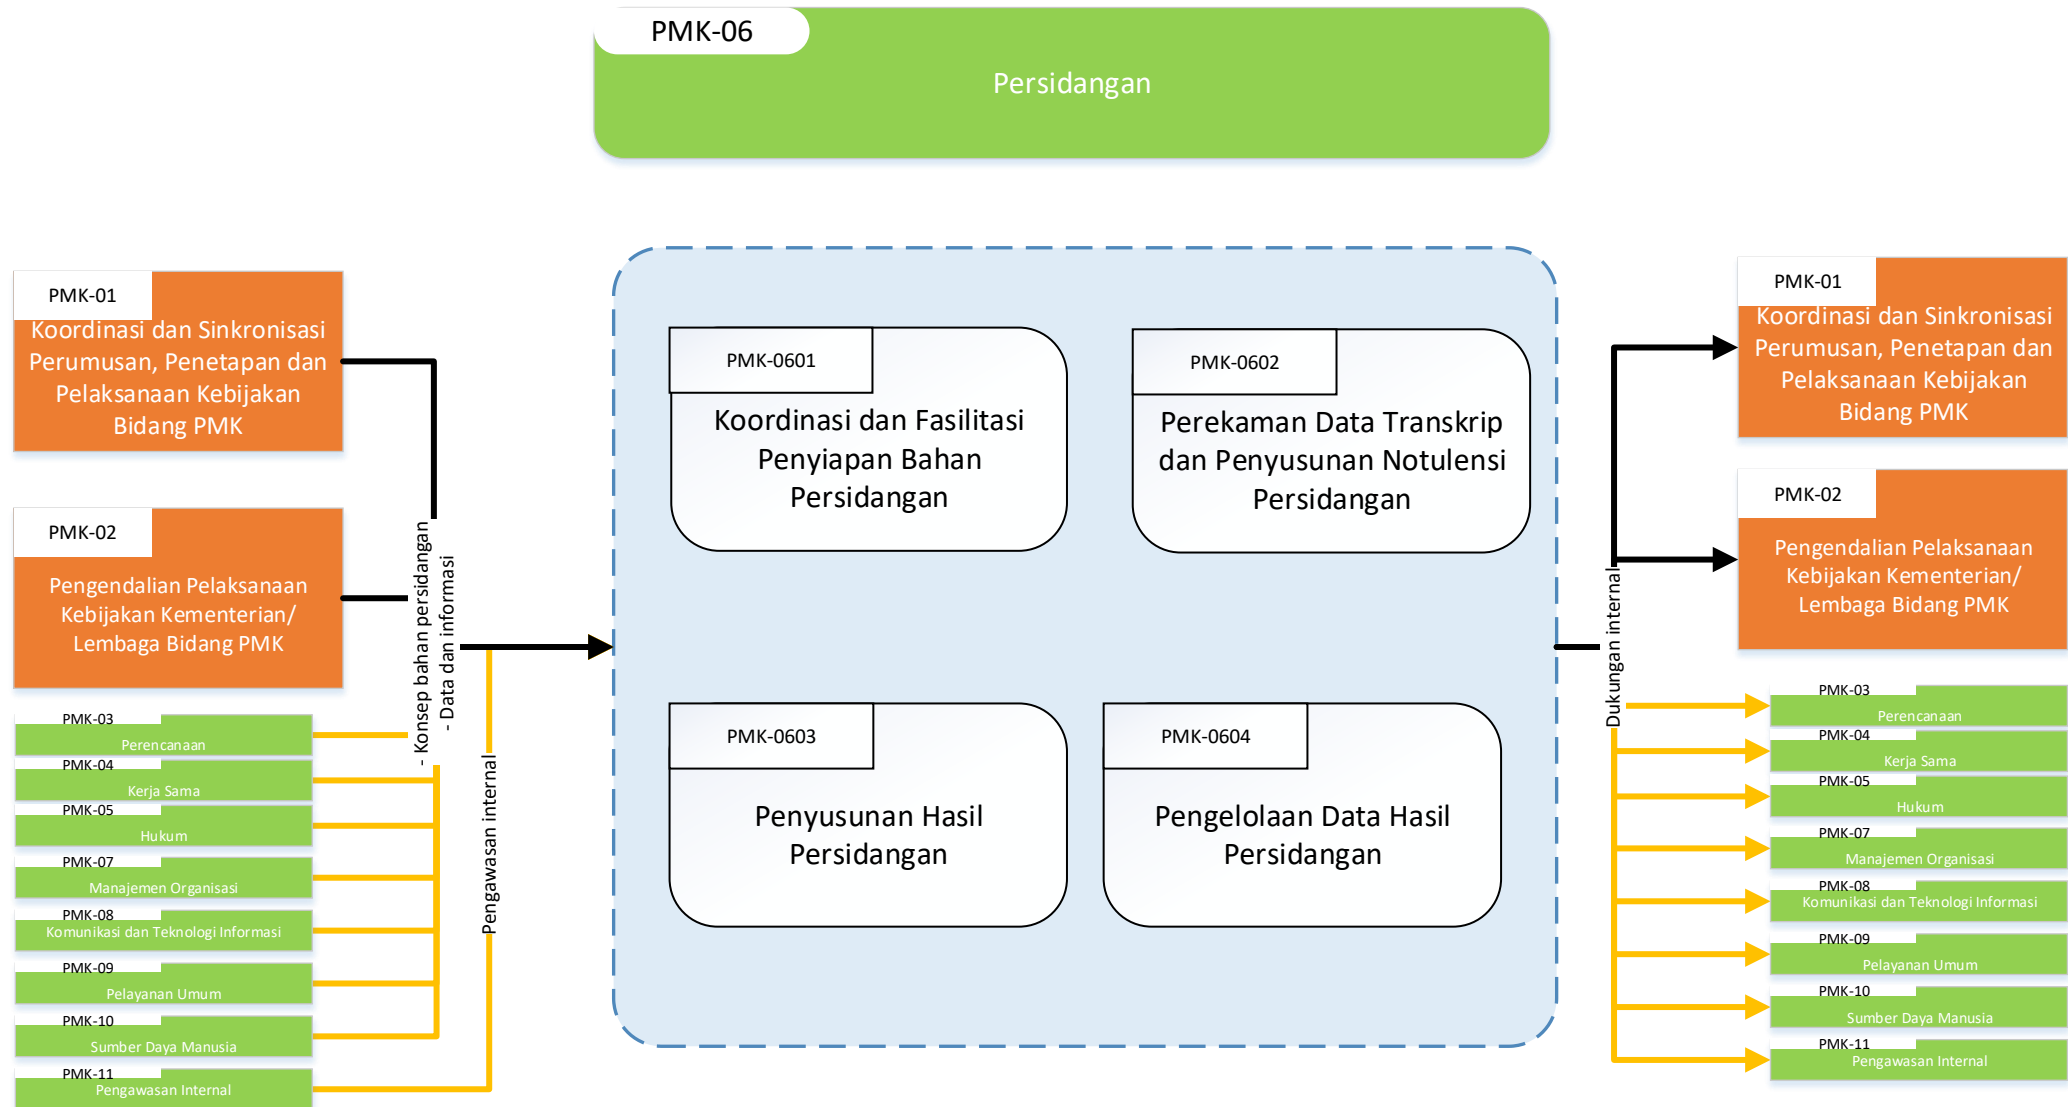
PMK-06
Persidangan

PMK-01
Koordinasi dan Sinkronisasi Perumusan, Penetapan dan Pelaksanaan Kebijakan Bidang PMK

PMK-02
Pengendalian Pelaksanaan Kebijakan Kementerian/ Lembaga Bidang PMK

PMK-03
Perencanaan
PMK-04
Kerja Sama
PMK-05
Hukum
PMK-07
Manajemen Organisasi
PMK-08
Komunikasi dan Teknologi Informasi
PMK-09
Pelayanan Umum
PMK-10
Sumber Daya Manusia
PMK-11
Pengawasan Internal

- Konsep bahan persidangan
- Data dan informasi

Pengawasan internal

PMK-0601
Koordinasi dan Fasilitasi Penyiapan Bahan Persidangan

PMK-0602
Perekaman Data Transkrip dan Penyusunan Notulensi Persidangan

PMK-0603
Penyusunan Hasil Persidangan

PMK-0604
Pengelolaan Data Hasil Persidangan

Dukungan internal

PMK-01
Koordinasi dan Sinkronisasi Perumusan, Penetapan dan Pelaksanaan Kebijakan Bidang PMK

PMK-02
Pengendalian Pelaksanaan Kebijakan Kementerian/ Lembaga Bidang PMK

PMK-03
Perencanaan
PMK-04
Kerja Sama
PMK-05
Hukum
PMK-07
Manajemen Organisasi
PMK-08
Komunikasi dan Teknologi Informasi
PMK-09
Pelayanan Umum
PMK-10
Sumber Daya Manusia
PMK-11
Pengawasan Internal